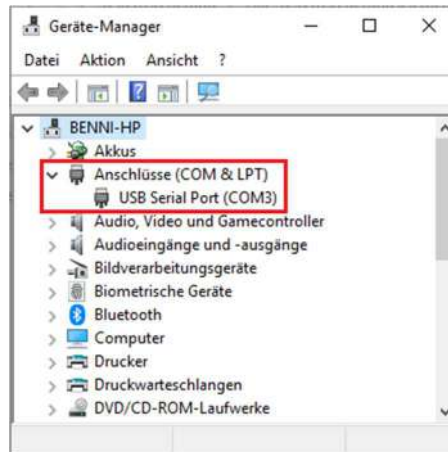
Geräte-Manager

Datei Aktion Ansicht ?

BENNI-HP
Akkus
Anschlüsse (COM & LPT)
USB Serial Port (COM3)
Audio, Video und Gamecontroller
Audioeingänge und -ausgänge
Bildverarbeitungsgeräte
Biometrische Geräte
Bluetooth
Computer
Drucker
Druckwarteschlangen
DVD/CD-ROM-Laufwerke